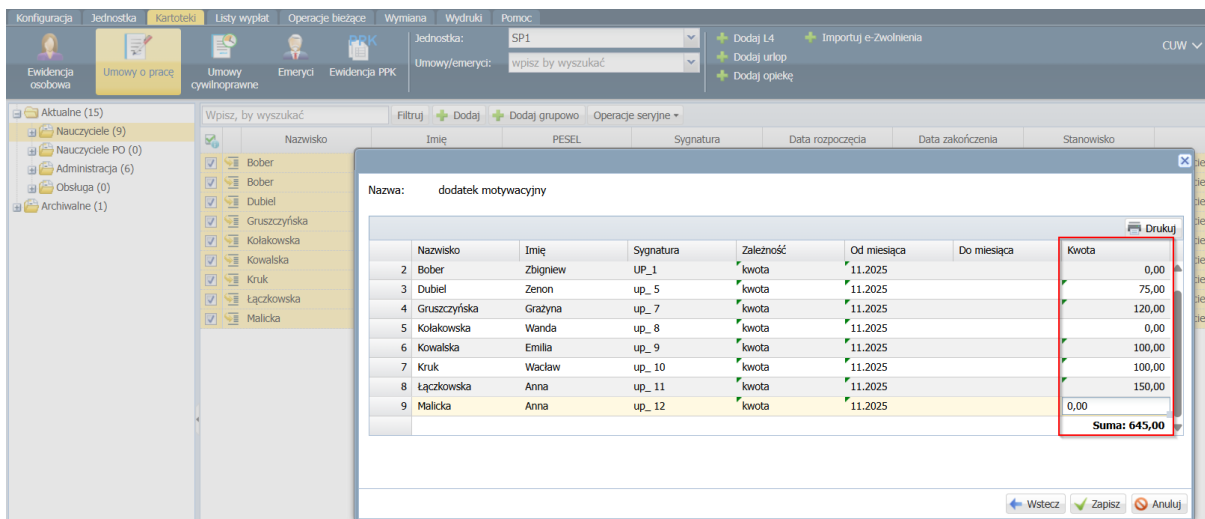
Konfiguracja Jednostka Kartoteki Listy wypłat Operacje bieżące Wymiana Wydruki Pomoc

Ewidencja osobowa Umowy o pracę Umowy cywilnoprawne Emeryci Ewidencja PPK

Jednostka: SP1
Umowy/emeryci: wpisz by wyszukać

Dodaj L4
Dodaj urlop
Dodaj opiekę
Importuj e-Zwolnienia

CUW

Aktualne (15)
Nauczyciele (9)
Nauczyciele PO (0)
Administracja (6)
Obsługa (0)
Archiwalne (1)

Wpisz, by wyszukać Filtruj Dodaj Dodaj grupowo Operacje seryjne

| Nazwisko | Imię | PESEL | Sygnatura | Data rozpoczęcia | Data zakończenia | Stanowisko |
|---|---|---|---|---|---|---|
| Bober | | | | | | |
| Bober | | | | | | |
| Dubiel | | | | | | |
| Gruszczyńska | | | | | | |
| Kołakowska | | | | | | |
| Kowalska | | | | | | |
| Kruk | | | | | | |
| Łączkowska | | | | | | |
| Malicka | | | | | | |

Nazwa: dodatek motywacyjny

Drukuj

| | Nazwisko | Imię | Sygnatura | Zależność | Od miesiąca | Do miesiąca | Kwota |
|---|---|---|---|---|---|---|---|
| 2 | Bober | Zbigniew | UP_1 | kwota | 11.2025 | | 0,00 |
| 3 | Dubiel | Zenon | up_ 5 | kwota | 11.2025 | | 75,00 |
| 4 | Gruszczyńska | Grażyna | up_ 7 | kwota | 11.2025 | | 120,00 |
| 5 | Kołakowska | Wanda | up_ 8 | kwota | 11.2025 | | 0,00 |
| 6 | Kowalska | Emilia | up_ 9 | kwota | 11.2025 | | 100,00 |
| 7 | Kruk | Wacław | up_ 10 | kwota | 11.2025 | | 100,00 |
| 8 | Łączkowska | Anna | up_ 11 | kwota | 11.2025 | | 150,00 |
| 9 | Malicka | Anna | up_ 12 | kwota | 11.2025 | | 0,00 |
| | | | | | | | Suma: 645,00 |

Wstecz Zapisz Anuluj